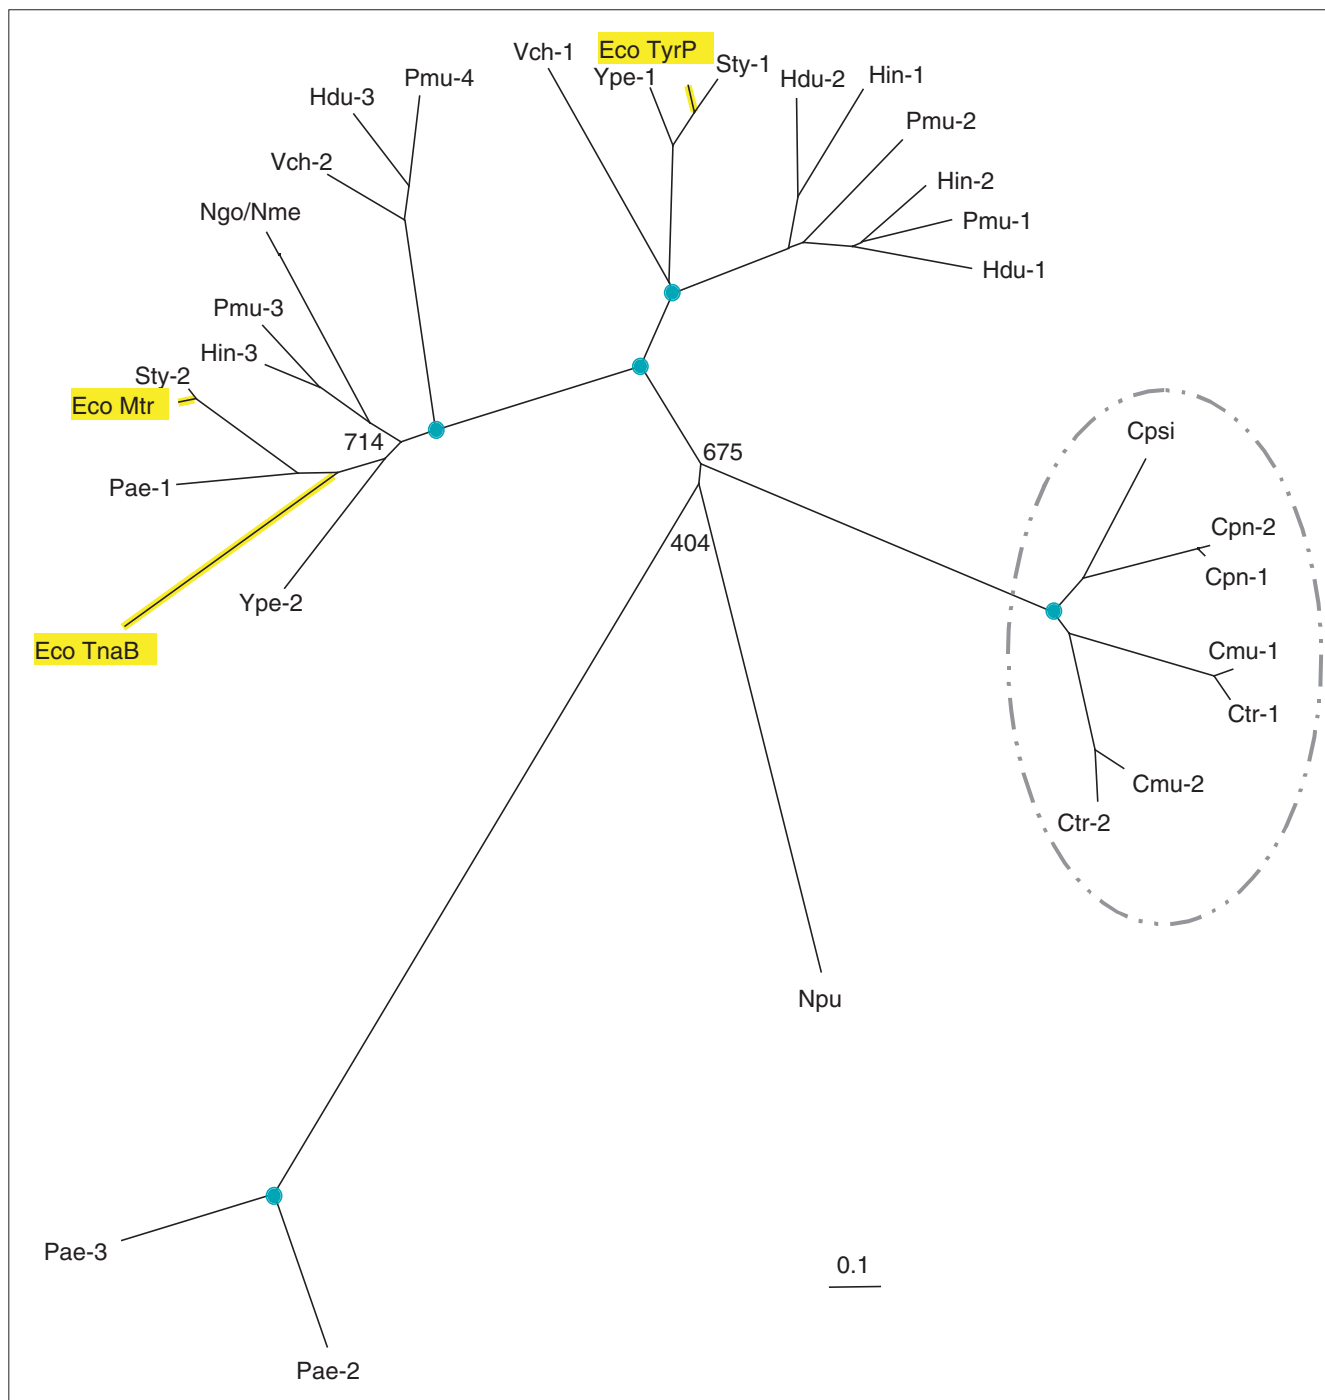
Vch-1
Eco TyrP
Ype-1
Sty-1
Hdu-2
Hin-1
Pmu-4
Hdu-3
Pmu-2
Vch-2
Hin-2
Pmu-1
Ngo/Nme
Hdu-1
Pmu-3
Hin-3
Sty-2
Eco Mtr
714
675
Cpsi
Pae-1
Cpn-2
404
Cpn-1
Ype-2
Eco TnaB
Cmu-1
Ctr-1
Cmu-2
Ctr-2
Npu
0.1
Pae-3
Pae-2